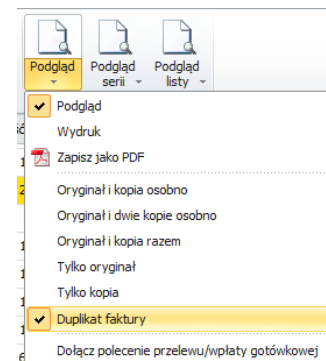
Podgląd
Podgląd serii
Podgląd listy

Podgląd
Wydruk
Zapisz jako PDF
Oryginał i kopia osobno
Oryginał i dwie kopie osobno
Oryginał i kopia razem
Tylko oryginał
Tylko kopia
Duplikat faktury
Dołącz polecenie przelewu/wpłaty gotówkowej